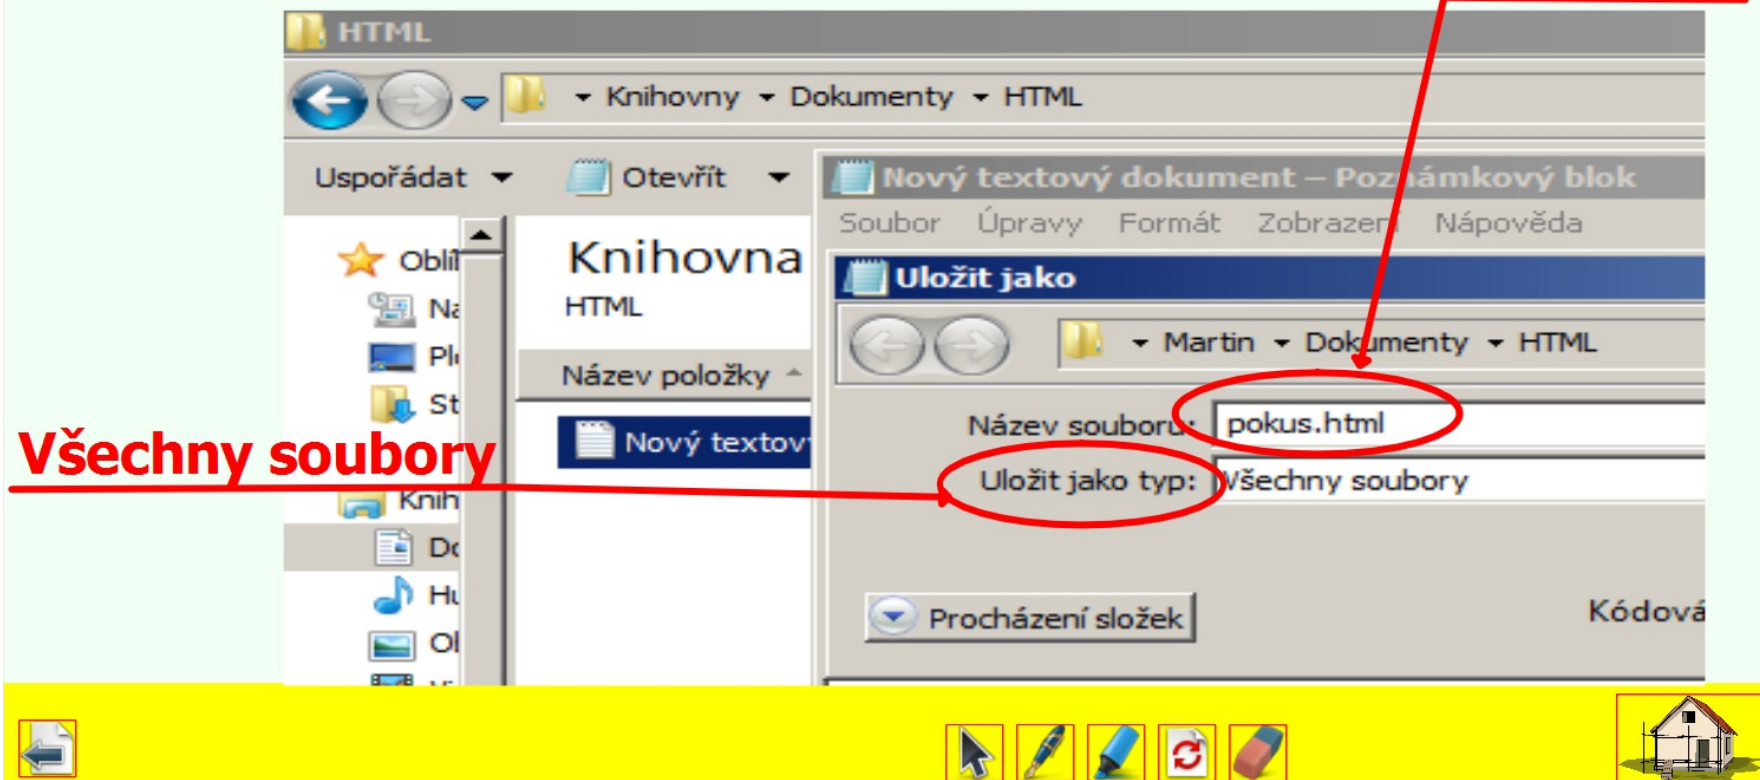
HTML

Knihovny ▸ Dokumenty ▸ HTML

Uspořádat ▾ Otevřít ▾

Oblí
Na
Pl
St
Knih
Do
Hu
Ol

Knihovna
HTML

Název položky

Nový textov

Nový textový dokument – Poznámkový blok

Soubor Úpravy Formát Zobrazení Nápověda

Uložit jako

Martin ▸ Dokumenty ▸ HTML

Název souboru: pokus.html

Uložit jako typ: Všechny soubory

Procházení složek

Kódová

Všechny soubory